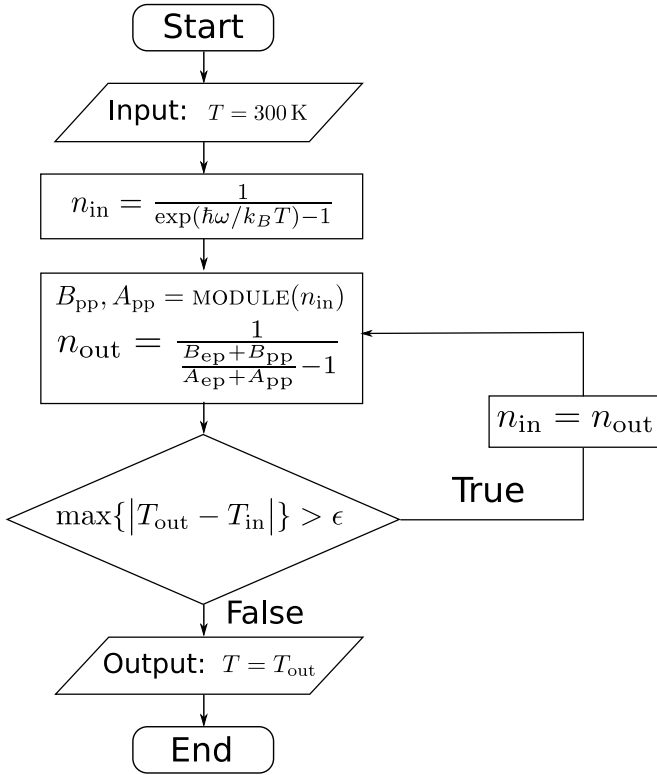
Start

Input: $T = 300\,\mathrm{K}$

$n_{\mathrm{in}} = \frac{1}{\exp(\hbar\omega/k_B T)-1}$

$B_{\mathrm{pp}}, A_{\mathrm{pp}} = \mathrm{MODULE}(n_{\mathrm{in}})$

$n_{\mathrm{out}} = \frac{1}{\frac{B_{\mathrm{ep}}+B_{\mathrm{pp}}}{A_{\mathrm{ep}}+A_{\mathrm{pp}}}-1}$

$n_{\mathrm{in}} = n_{\mathrm{out}}$

True

$\max\{|T_{\mathrm{out}} - T_{\mathrm{in}}|\} > \epsilon$

False

Output: $T = T_{\mathrm{out}}$

End